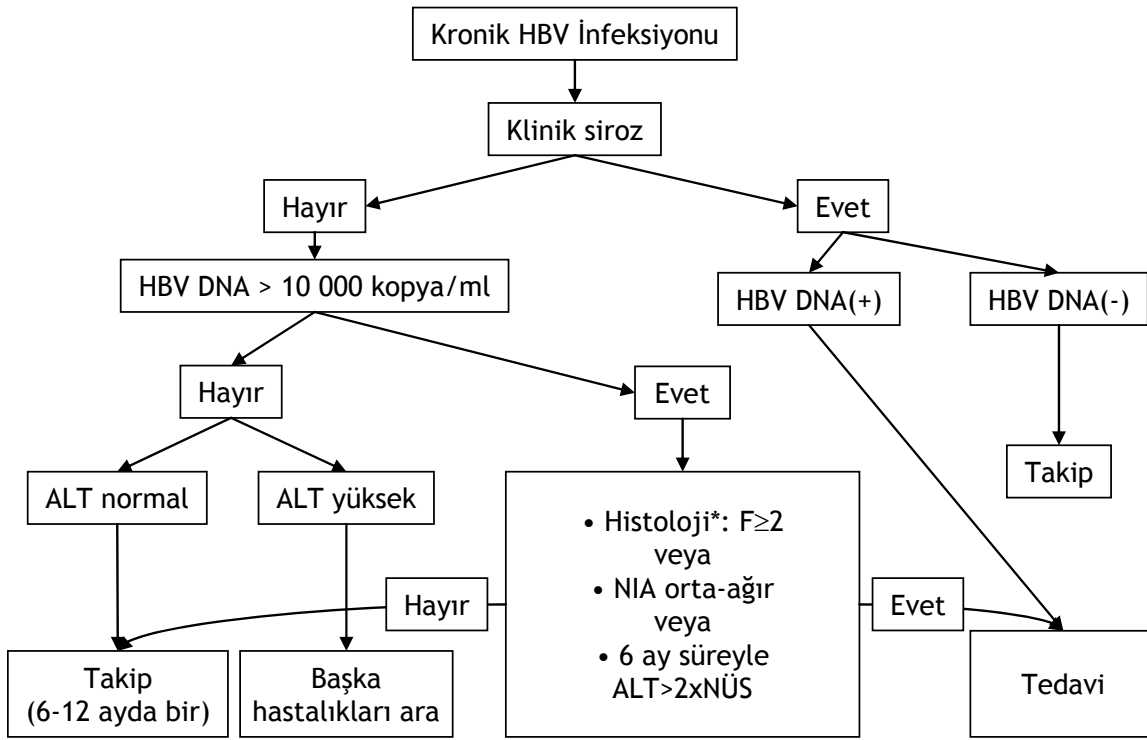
Kronik HBV İnfeksiyonu

Klinik siroz

Hayır

Evet

HBV DNA > 10 000 kopya/ml

HBV DNA(+)

HBV DNA(-)

Hayır

Evet

Takip

ALT normal

ALT yüksek

• Histoloji*: F$\geq$2
veya
• NIA orta-ağır
veya
• 6 ay süreyle
ALT>2xNÜS

Hayır

Evet

Takip
(6-12 ayda bir)

Başka
hastalıkları ara

Tedavi